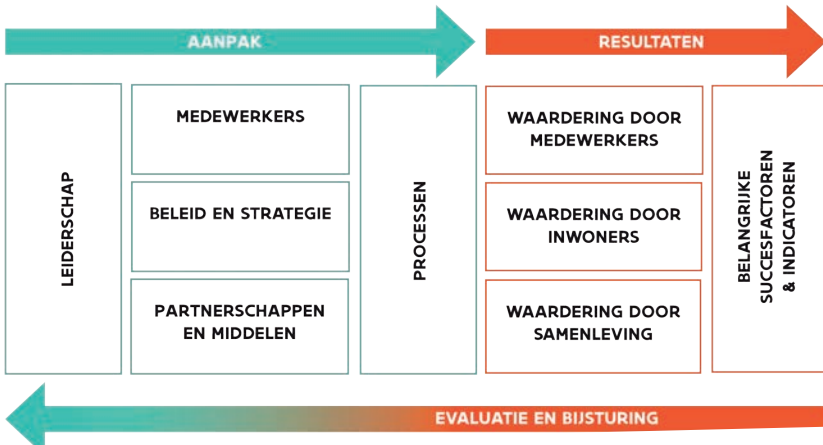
AANPAK

RESULTATEN

LEIDERSCHAP

MEDEWERKERS

BELEID EN STRATEGIE

PARTNERSCHAPPEN EN MIDDELEN

PROCESSEN

WAARDERING DOOR MEDEWERKERS

WAARDERING DOOR INWONERS

WAARDERING DOOR SAMENLEVING

BELANGRIJKE SUCCESFACTOREN & INDICATOREN

EVALUATIE EN BIJSTURING